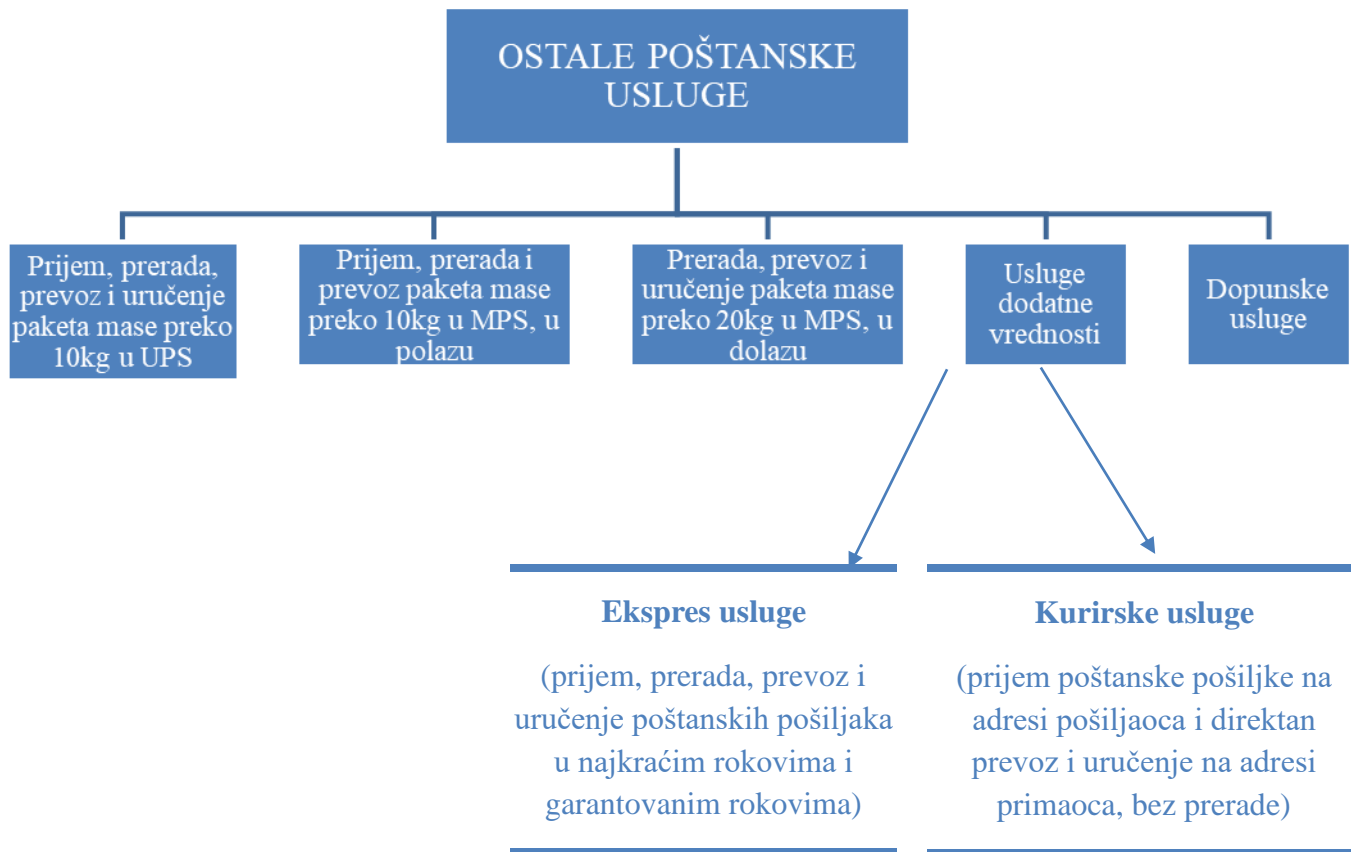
OSTALE POŠTANSKE USLUGE

Prijem, prerada, prevoz i uručenje paketa mase preko 10kg u UPS

Prijem, prerada i prevoz paketa mase preko 10kg u MPS, u polazu

Prerada, prevoz i uručenje paketa mase preko 20kg u MPS, u dolazu

Usluge dodatne vrednosti

Dopunske usluge

Ekspres usluge

(prijem, prerada, prevoz i uručenje poštanskih pošiljaka u najkraćim rokovima i garantovanim rokovima)

Kurirske usluge

(prijem poštanske pošiljke na adresi pošiljaoca i direktan prevoz i uručenje na adresi primaoca, bez prerade)